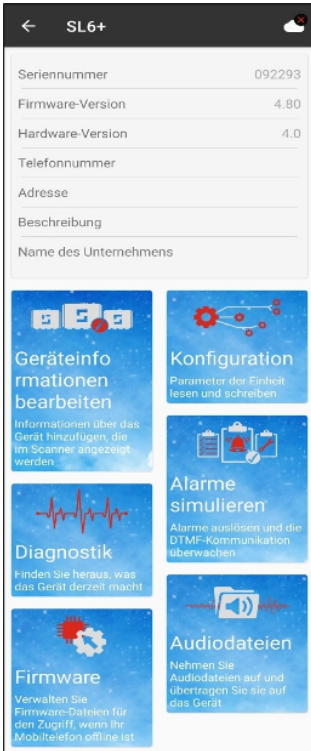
SL6+

| | |
|---|---|
| Seriennummer | 092293 |
| Firmware-Version | 4.80 |
| Hardware-Version | 4.0 |
| Telefonnummer | |
| Adresse | |
| Beschreibung | |
| Name des Unternehmens | |

Geräteinformationen bearbeiten
Informationen über das Gerät hinzufügen, die im Scanner angezeigt werden

Konfiguration
Parameter der Einheit lesen und schreiben

Alarme simulieren
Alarme auslösen und die DTMF-Kommunikation überwachen

Diagnostik
Finden Sie heraus, was das Gerät derzeit macht

Audiodateien
Nehmen Sie Audiodateien auf und übertragen Sie sie auf das Gerät

Firmware
Verwalten Sie Firmware-Dateien für den Zugriff, wenn Ihr Mobiltelefon offline ist